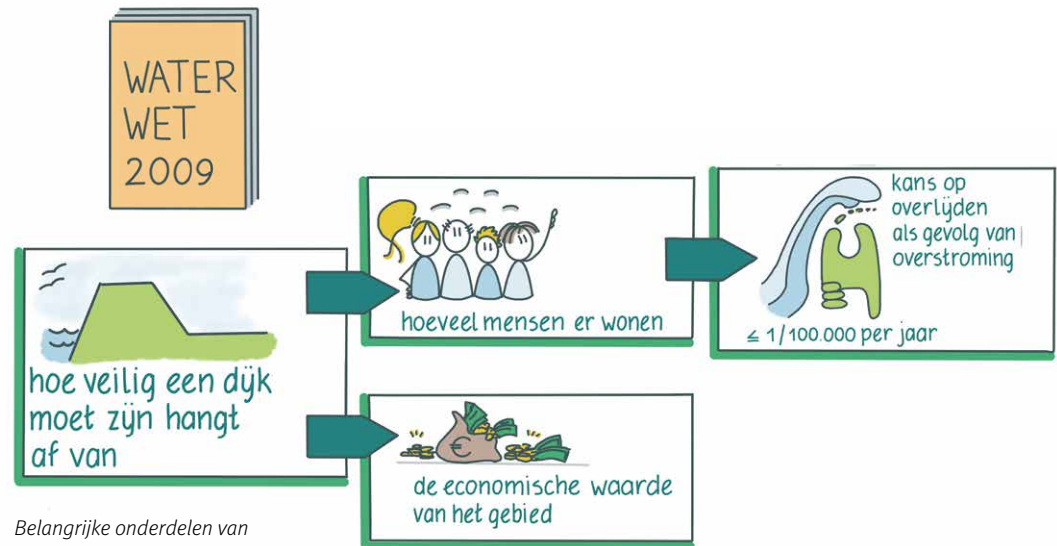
WATER WET 2009

hoe veilig een dÿk moet zÿn hangt af van

hoeveel mensen er wonen

kans op overlÿden als gevolg van overstroming

$\leq$ 1/100.000 per jaar

€

de economische waarde van het gebied

Belangrijke onderdelen van